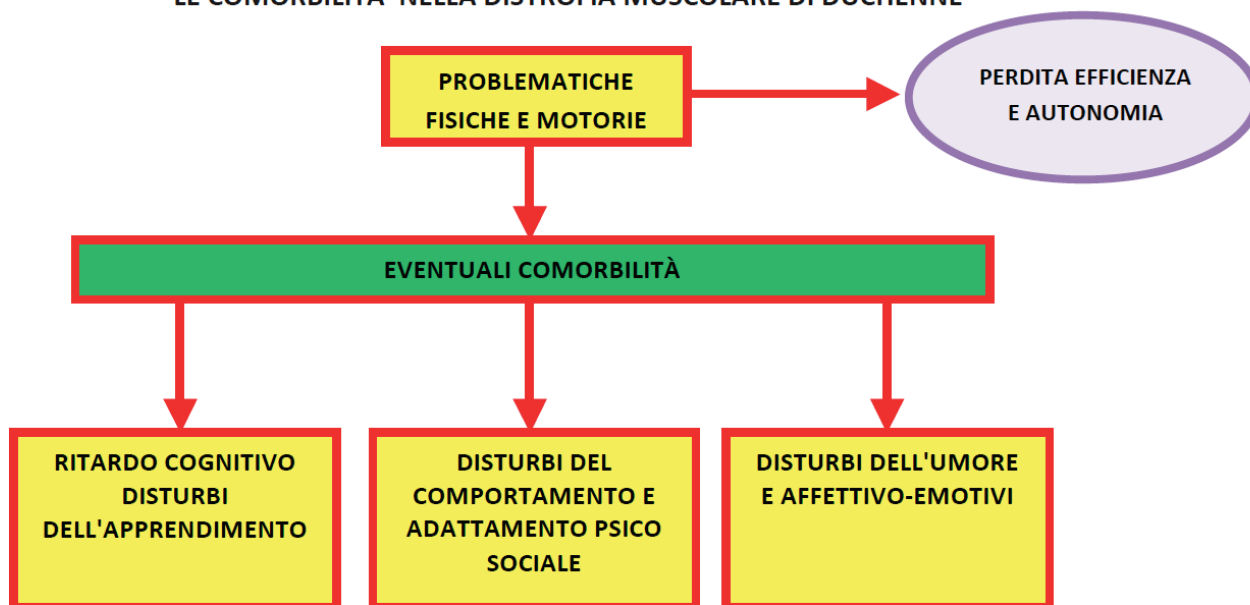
LE COMORBILITÀ NELLA DISTROFIA MUSCOLARE DI DUCHENNE

PROBLEMATICHE FISICHE E MOTORIE

PERDITA EFFICIENZA E AUTONOMIA

EVENTUALI COMORBILITÀ

RITARDO COGNITIVO DISTURBI DELL'APPRENDIMENTO

DISTURBI DEL COMPORTAMENTO E ADATTAMENTO PSICO SOCIALE

DISTURBI DELL'UMORE E AFFETTIVO-EMOTIVI